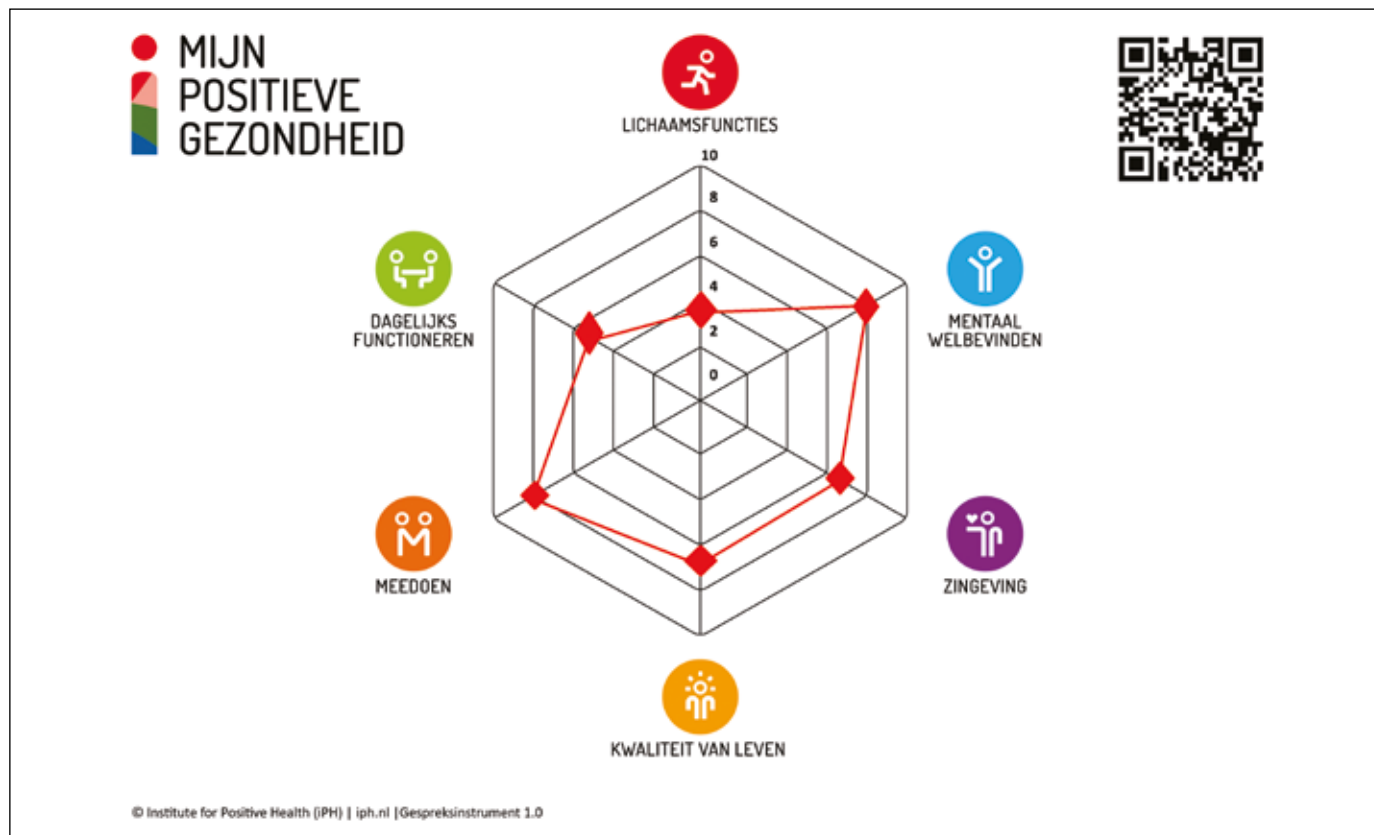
MIJN POSITIEVE GEZONDHEID

LICHAAMSFUNCTIES

10
8
6
4
2
0

MENTAAL WELBEVINDEN

ZINGEVING

KWALITEIT VAN LEVEN

MEEDOEN

DAGELIJKS FUNCTIONEREN

© Institute for Positive Health (iPH) | iph.nl |Gespreksinstrument 1.0